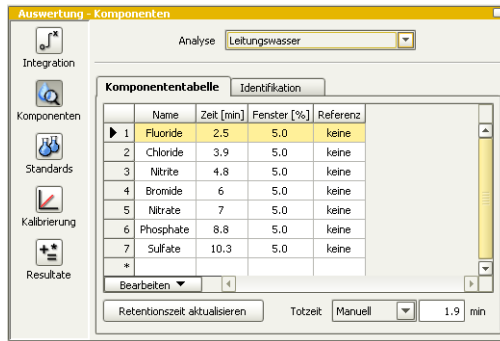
Auswertung - Komponenten

Integration

Komponenten

Standards

Kalibrierung

Resultate

Analyse Leitungswasser

Komponententabelle | Identifikation

| | Name | Zeit [min] | Fenster [%] | Referenz |
|---|---|---|---|---|
| ▶ 1 | Fluoride | 2.5 | 5.0 | keine |
| 2 | Chloride | 3.9 | 5.0 | keine |
| 3 | Nitrite | 4.8 | 5.0 | keine |
| 4 | Bromide | 6 | 5.0 | keine |
| 5 | Nitrate | 7 | 5.0 | keine |
| 6 | Phosphate | 8.8 | 5.0 | keine |
| 7 | Sulfate | 10.3 | 5.0 | keine |
| * | | | | |

Bearbeiten ▼

Retentionszeit aktualisieren

Totzeit Manuell 1.9 min